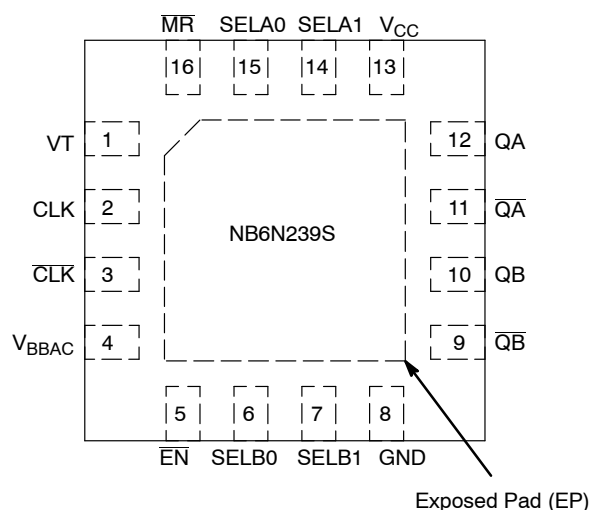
$\overline{MR}$ SELA0 SELA1 $V_{CC}$

16 15 14 13

VT 1

CLK 2

$\overline{CLK}$ 3

$V_{BBAC}$ 4

12 QA

11 $\overline{QA}$

10 QB

9 $\overline{QB}$

NB6N239S

5 6 7 8

$\overline{EN}$ SELB0 SELB1 GND

Exposed Pad (EP)